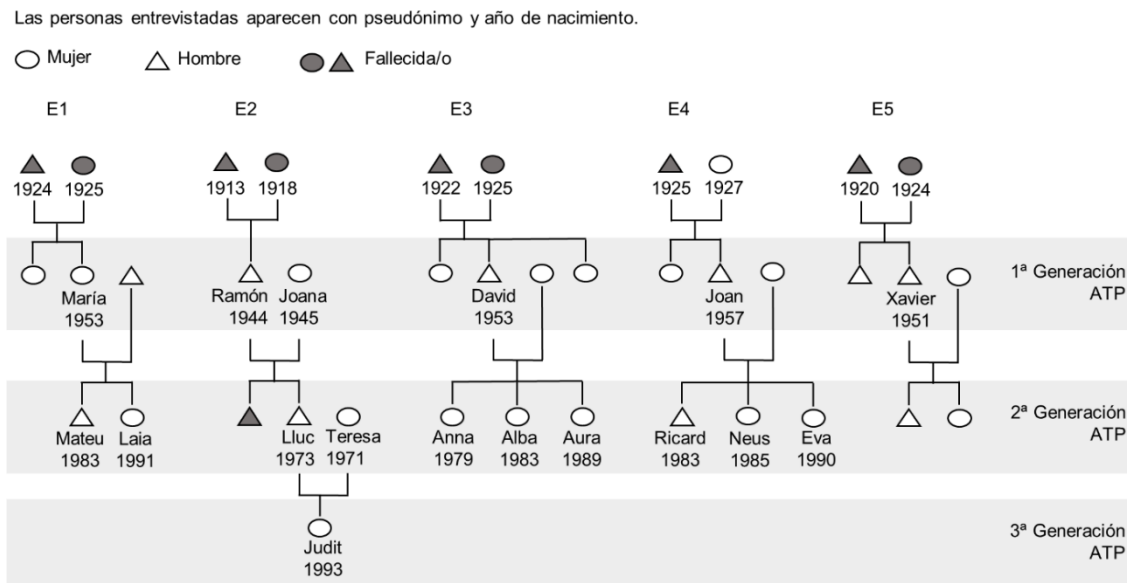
Las personas entrevistadas aparecen con pseudónimo y año de nacimiento.

Mujer Hombre Fallecida/o

E1

1924 1925

María 1953

Mateu 1983 Laia 1991

E2

1913 1918

Ramón 1944 Joana 1945

Lluc 1973 Teresa 1971

Judit 1993

E3

1922 1925

David 1953

Anna 1979 Alba 1983 Aura 1989

E4

1925 1927

Joan 1957

Ricard 1983 Neus 1985 Eva 1990

E5

1920 1924

Xavier 1951

1ª Generación ATP

2ª Generación ATP

3ª Generación ATP